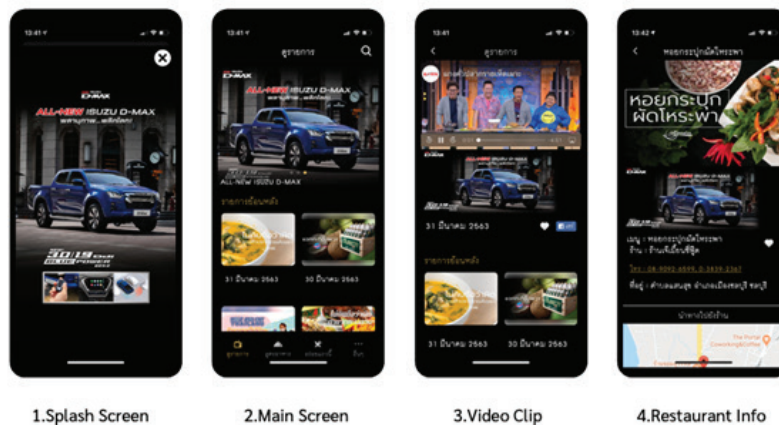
13:41

D-MAX

ALL-NEW ISUZU D-MAX

3.0 / 1.9

13:41

ดูรายการ

D-MAX

ALL-NEW ISUZU D-MAX

ALL-NEW ISUZU D-MAX

รายการย้อนหลัง

31 มีนาคม 2563

30 มีนาคม 2563

13:41

ดูรายการ

31 มีนาคม 2563

รายการย้อนหลัง

31 มีนาคม 2563

30 มีนาคม 2563

13:42

หอยกระปุกผัดไหระพา

หอยกระปุก ผัดไหระพา

เมนู : หอยกระปุกผัดไหระพา

ร้าน : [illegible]

โทร : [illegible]

ที่อยู่ : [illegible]

นำทางไปยังร้าน

1.Splash Screen

2.Main Screen

3.Video Clip

4.Restaurant Info